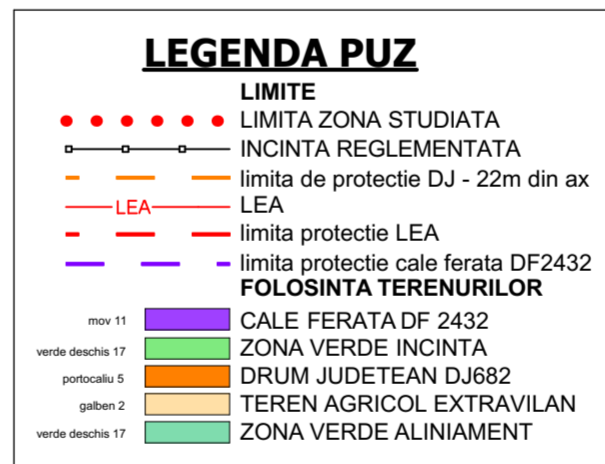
LEGENDA PUZ

LIMITE

LIMITA ZONA STUDIATA

INCINTA REGLEMENTATA

limita de protectie DJ - 22m din ax

LEA

LEA

limita protectie LEA

limita protectie cale ferata DF2432

FOLOSINTA TERENURILOR

mov 11 CALE FERATA DF 2432

verde deschis 17 ZONA VERDE INCINTA

portocaliu 5 DRUM JUDETEAN DJ682

galben 2 TEREN AGRICOL EXTRAVILAN

verde deschis 17 ZONA VERDE ALINIAMENT